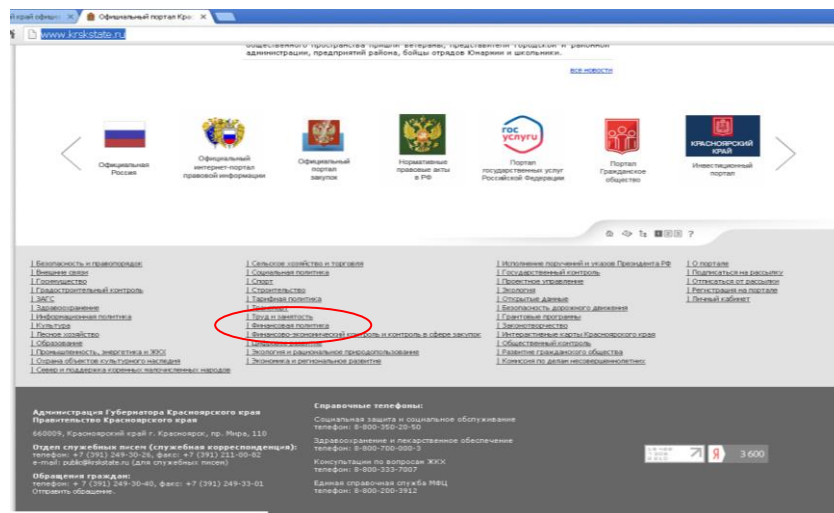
н край официа | Официальный портал Кра ×

www.krskstate.ru

общественного пространства пришли ветераны, представители городского и районной администраций, предприятий района, бойцы отрядов Юнармии и школьники.

все новости

Официальная Россия

Официальный интернет-портал правовой информации

Официальный портал закупок

Нормативные правовые акты в РФ

ГОС УСЛУГИ

Портал государственных услуг Российской Федерации

Портал Гражданское общество

КРАСНОЯРСКИЙ КРАЙ

Инвестиционный портал

?

| Безопасность и правопорядок
| Внешние связи
| Госинспекции
| Градостроительный контроль
| ЗАГС
| Здравоохранение
| Информационная политика
| Культура
| Лесное хозяйство
| Образование
| Промышленность, энергетика и ЖКХ
| Охрана объектов культурного наследия
| Север и поддержка коренных малочисленных народов

| Сельское хозяйство и торговля
| Социальная политика
| Спорт
| Строительство
| Тарифная политика
| Транспорт
| Труд и занятость
| Финансовая политика
| Финансово-экономический контроль и контроль в сфере закупок
| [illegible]
| Экология и рациональное природопользование
| Экономика и региональное развитие

| Исполнение поручений и указов Президента РФ
| Государственный контроль
| Проектное управление
| Экология
| Открытые данные
| Безопасность дорожного движения
| Грантовые программы
| Законотворчество
| Интерактивные карты Красноярского края
| Общественный контроль
| Развитие гражданского общества
| Комиссия по делам несовершеннолетних

| О портале
| Подписаться на рассылку
| Отписаться от рассылки
| Регистрация на портале
| Личный кабинет

Администрация Губернатора Красноярского края
Правительство Красноярского края

660009, Красноярский край г. Красноярск, пр. Мира, 110

Отдел служебных писем (служебная корреспонденция):
телефон: +7 (391) 249-30-26, факс: +7 (391) 211-00-82
e-mail: public@krskstate.ru (для служебных писем)

Обращения граждан:
телефон: + 7 (391) 249-30-40, факс: +7 (391) 249-33-01
Отправить обращение.

Справочные телефоны:

Социальная защита и социальное обслуживание
телефон: 8-800-350-20-50

Здравоохранение и лекарственное обеспечение
телефон: 8-800-700-000-3

Консультации по вопросам ЖКХ
телефон: 8-800-333-7007

Единая справочная служба МФЦ
телефон: 8-800-200-3912

Я 3 600